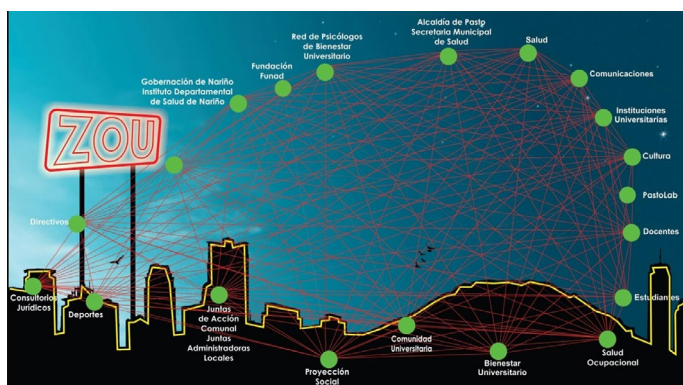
ZOU

Alcaldía de Pasto Secretaría Municipal de Salud

Red de Psicólogos de Bienestar Universitario

Salud

Fundación Funad

Comunicaciones

Gobernación de Nariño Instituto Departamental de Salud de Nariño

Instituciones Universitarias

Cultura

PastoLab

Directivos

Docentes

Estudiantes

Consultorios Jurídicos

Deportes

Juntas de Acción Comunal Juntas Administradoras Locales

Comunidad Universitaria

Salud Ocupacional

Bienestar Universitario

Proyección Social